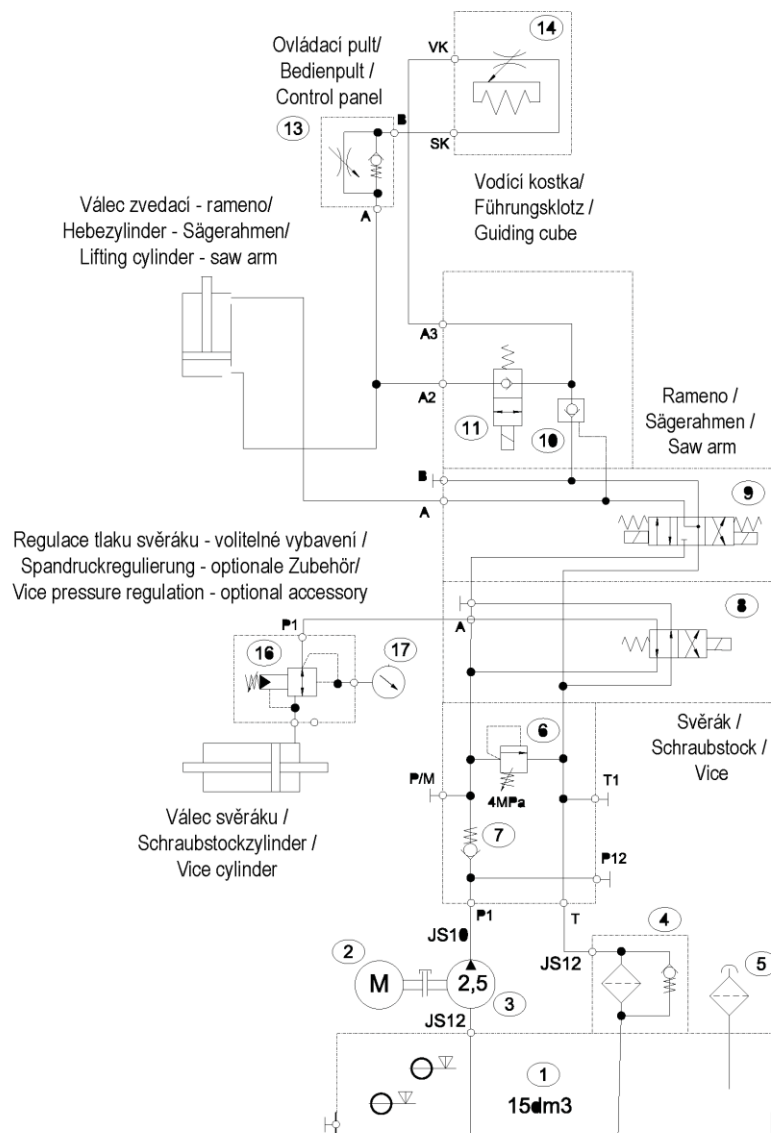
Ovládací pult/
Bedienpult /
Control panel

13

VK

14

B

SK

A

Vodící kostka/
Führungsklotz /
Guiding cube

Válec zvedací - rameno/
Hebezylinder - Sägerahmen/
Lifting cylinder - saw arm

A3

A2

11

10

Rameno /
Sägerahmen /
Saw arm

B

A

9

Regulace tlaku svěráku - volitelné vybavení /
Spandruckregulierung - optionale Zubehör/
Vice pressure regulation - optional accessory

P1

A

8

16

17

6

Svěrák /
Schraubstock /
Vice

P/M

4MPa

T1

7

Válec svěráku /
Schraubstockzylinder /
Vice cylinder

P12

P1

T

JS10

4

2

M

2,5

3

JS12

5

JS12

1

15dm3